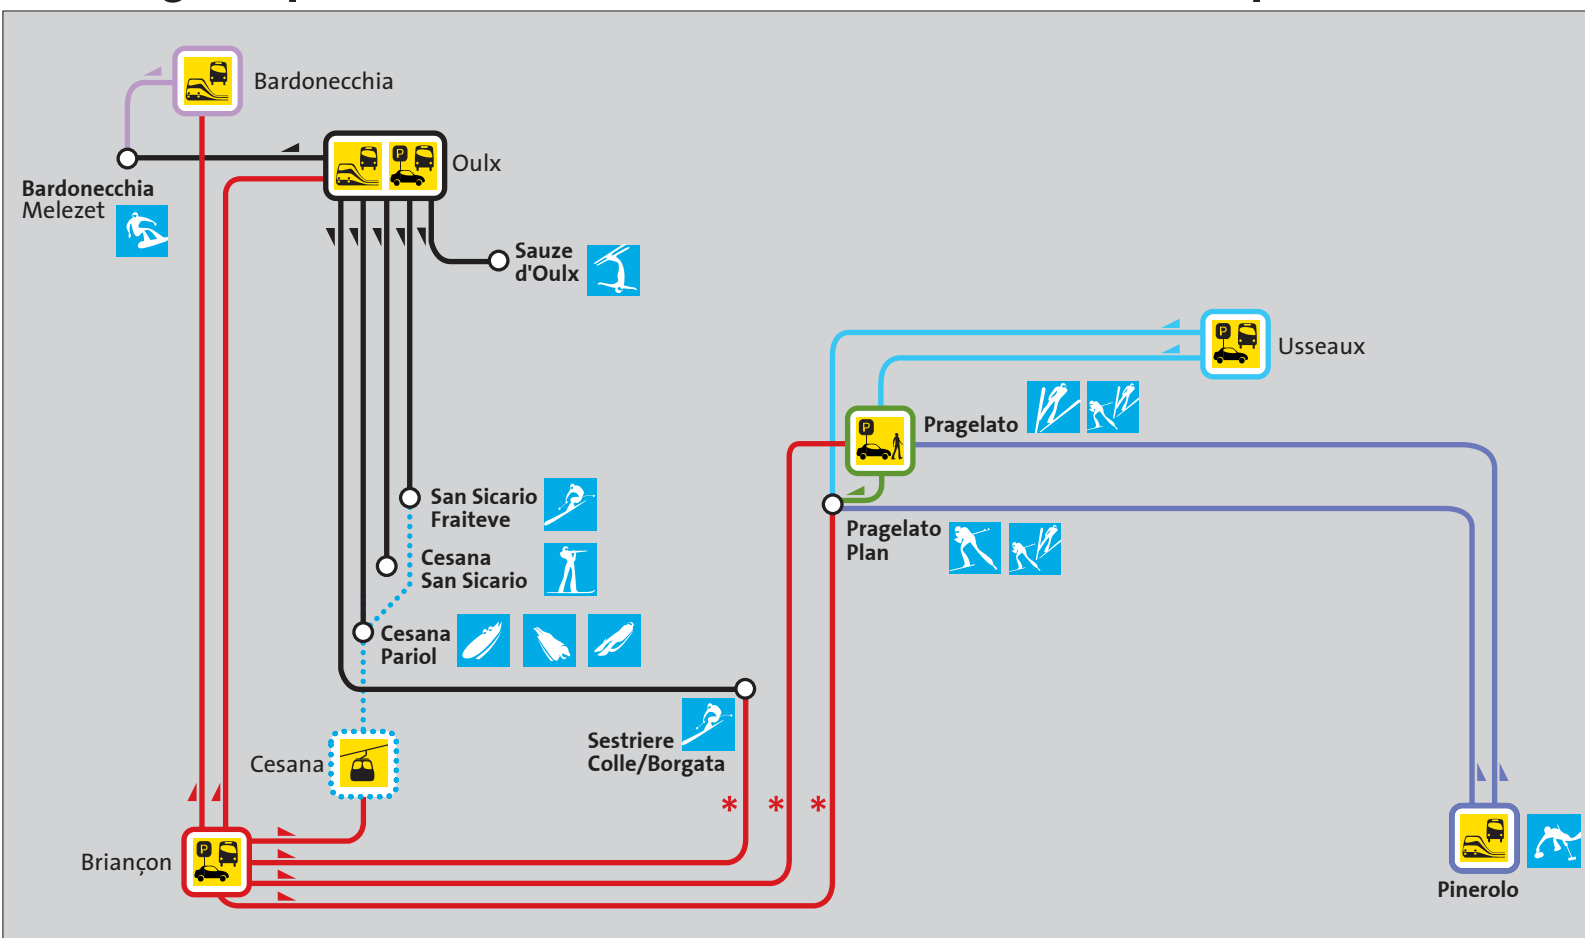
Bardonecchia

Oulx

Bardonecchia Melezet

Sauze d'Oulx

Usseaux

Pragelato

San Sicario Fraiteve

Pragelato Plan

Cesana San Sicario

Cesana Pariol

Sestriere Colle/Borgata

Cesana

*   *   *

Briançon

Pinerolo